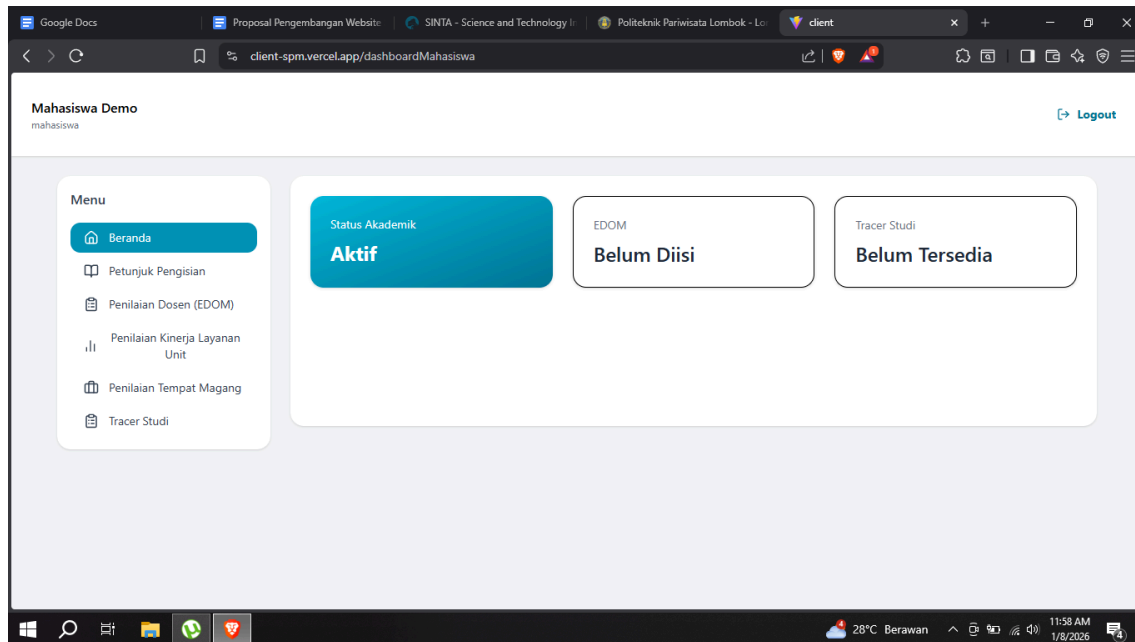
Google Docs | Proposal Pengembangan Website | SINTA - Science and Technology I | Politeknik Pariwisata Lombok - Lo | client

client-spm.vercel.app/dashboardMahasiswa

Mahasiswa Demo
mahasiswa

Logout

Menu

Beranda

Petunjuk Pengisian

Penilaian Dosen (EDOM)

Penilaian Kinerja Layanan Unit

Penilaian Tempat Magang

Tracer Studi

Status Akademik
Aktif

EDOM
Belum Diisi

Tracer Studi
Belum Tersedia

28°C Berawan

11:58 AM
1/8/2026